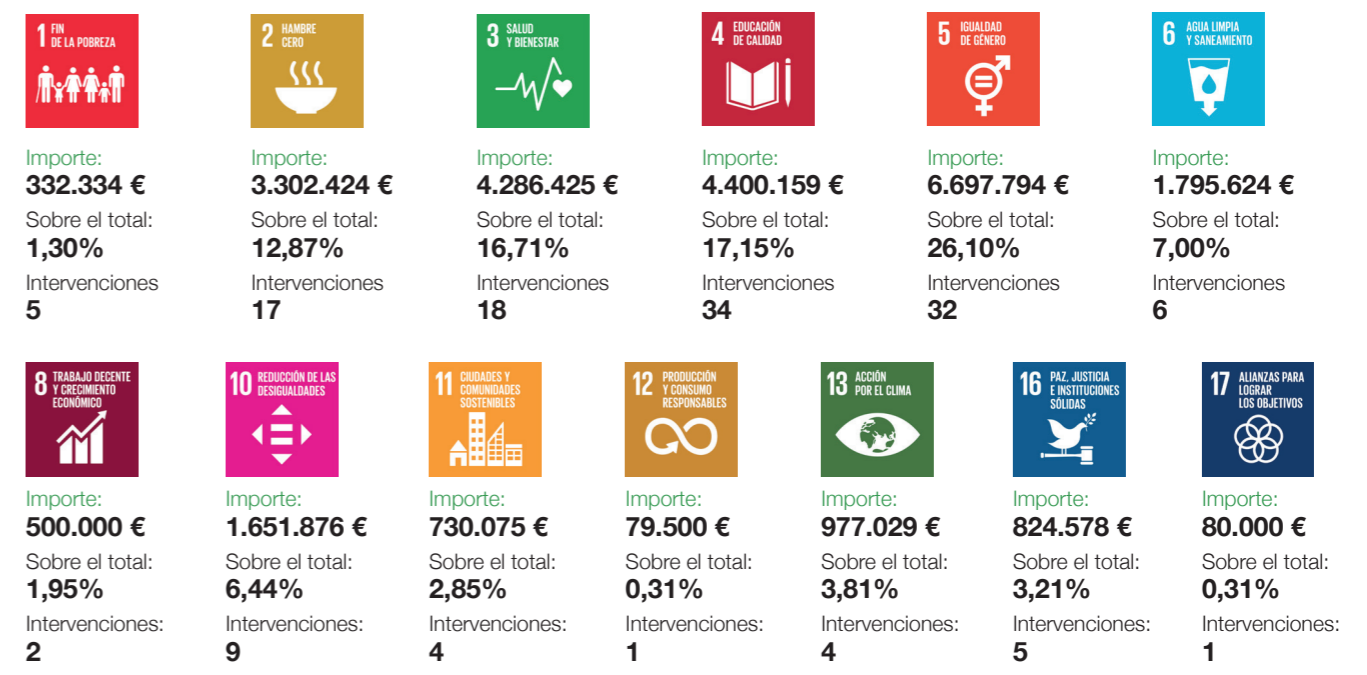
1 FIN DE LA POBREZA

Importe:
332.334 €
Sobre el total:
1,30%
Intervenciones
5

2 HAMBRE CERO

Importe:
3.302.424 €
Sobre el total:
12,87%
Intervenciones
17

3 SALUD Y BIENESTAR

Importe:
4.286.425 €
Sobre el total:
16,71%
Intervenciones
18

4 EDUCACIÓN DE CALIDAD

Importe:
4.400.159 €
Sobre el total:
17,15%
Intervenciones
34

5 IGUALDAD DE GÉNERO

Importe:
6.697.794 €
Sobre el total:
26,10%
Intervenciones
32

6 AGUA LIMPIA Y SANEAMIENTO

Importe:
1.795.624 €
Sobre el total:
7,00%
Intervenciones
6

8 TRABAJO DECENTE Y CRECIMIENTO ECONÓMICO

Importe:
500.000 €
Sobre el total:
1,95%
Intervenciones:
2

10 REDUCCIÓN DE LAS DESIGUALDADES

Importe:
1.651.876 €
Sobre el total:
6,44%
Intervenciones:
9

11 CIUDADES Y COMUNIDADES SOSTENIBLES

Importe:
730.075 €
Sobre el total:
2,85%
Intervenciones:
4

12 PRODUCCIÓN Y CONSUMO RESPONSABLES

Importe:
79.500 €
Sobre el total:
0,31%
Intervenciones:
1

13 ACCIÓN POR EL CLIMA

Importe:
977.029 €
Sobre el total:
3,81%
Intervenciones:
4

16 PAZ, JUSTICIA E INSTITUCIONES SÓLIDAS

Importe:
824.578 €
Sobre el total:
3,21%
Intervenciones:
5

17 ALIANZAS PARA LOGRAR LOS OBJETIVOS

Importe:
80.000 €
Sobre el total:
0,31%
Intervenciones:
1